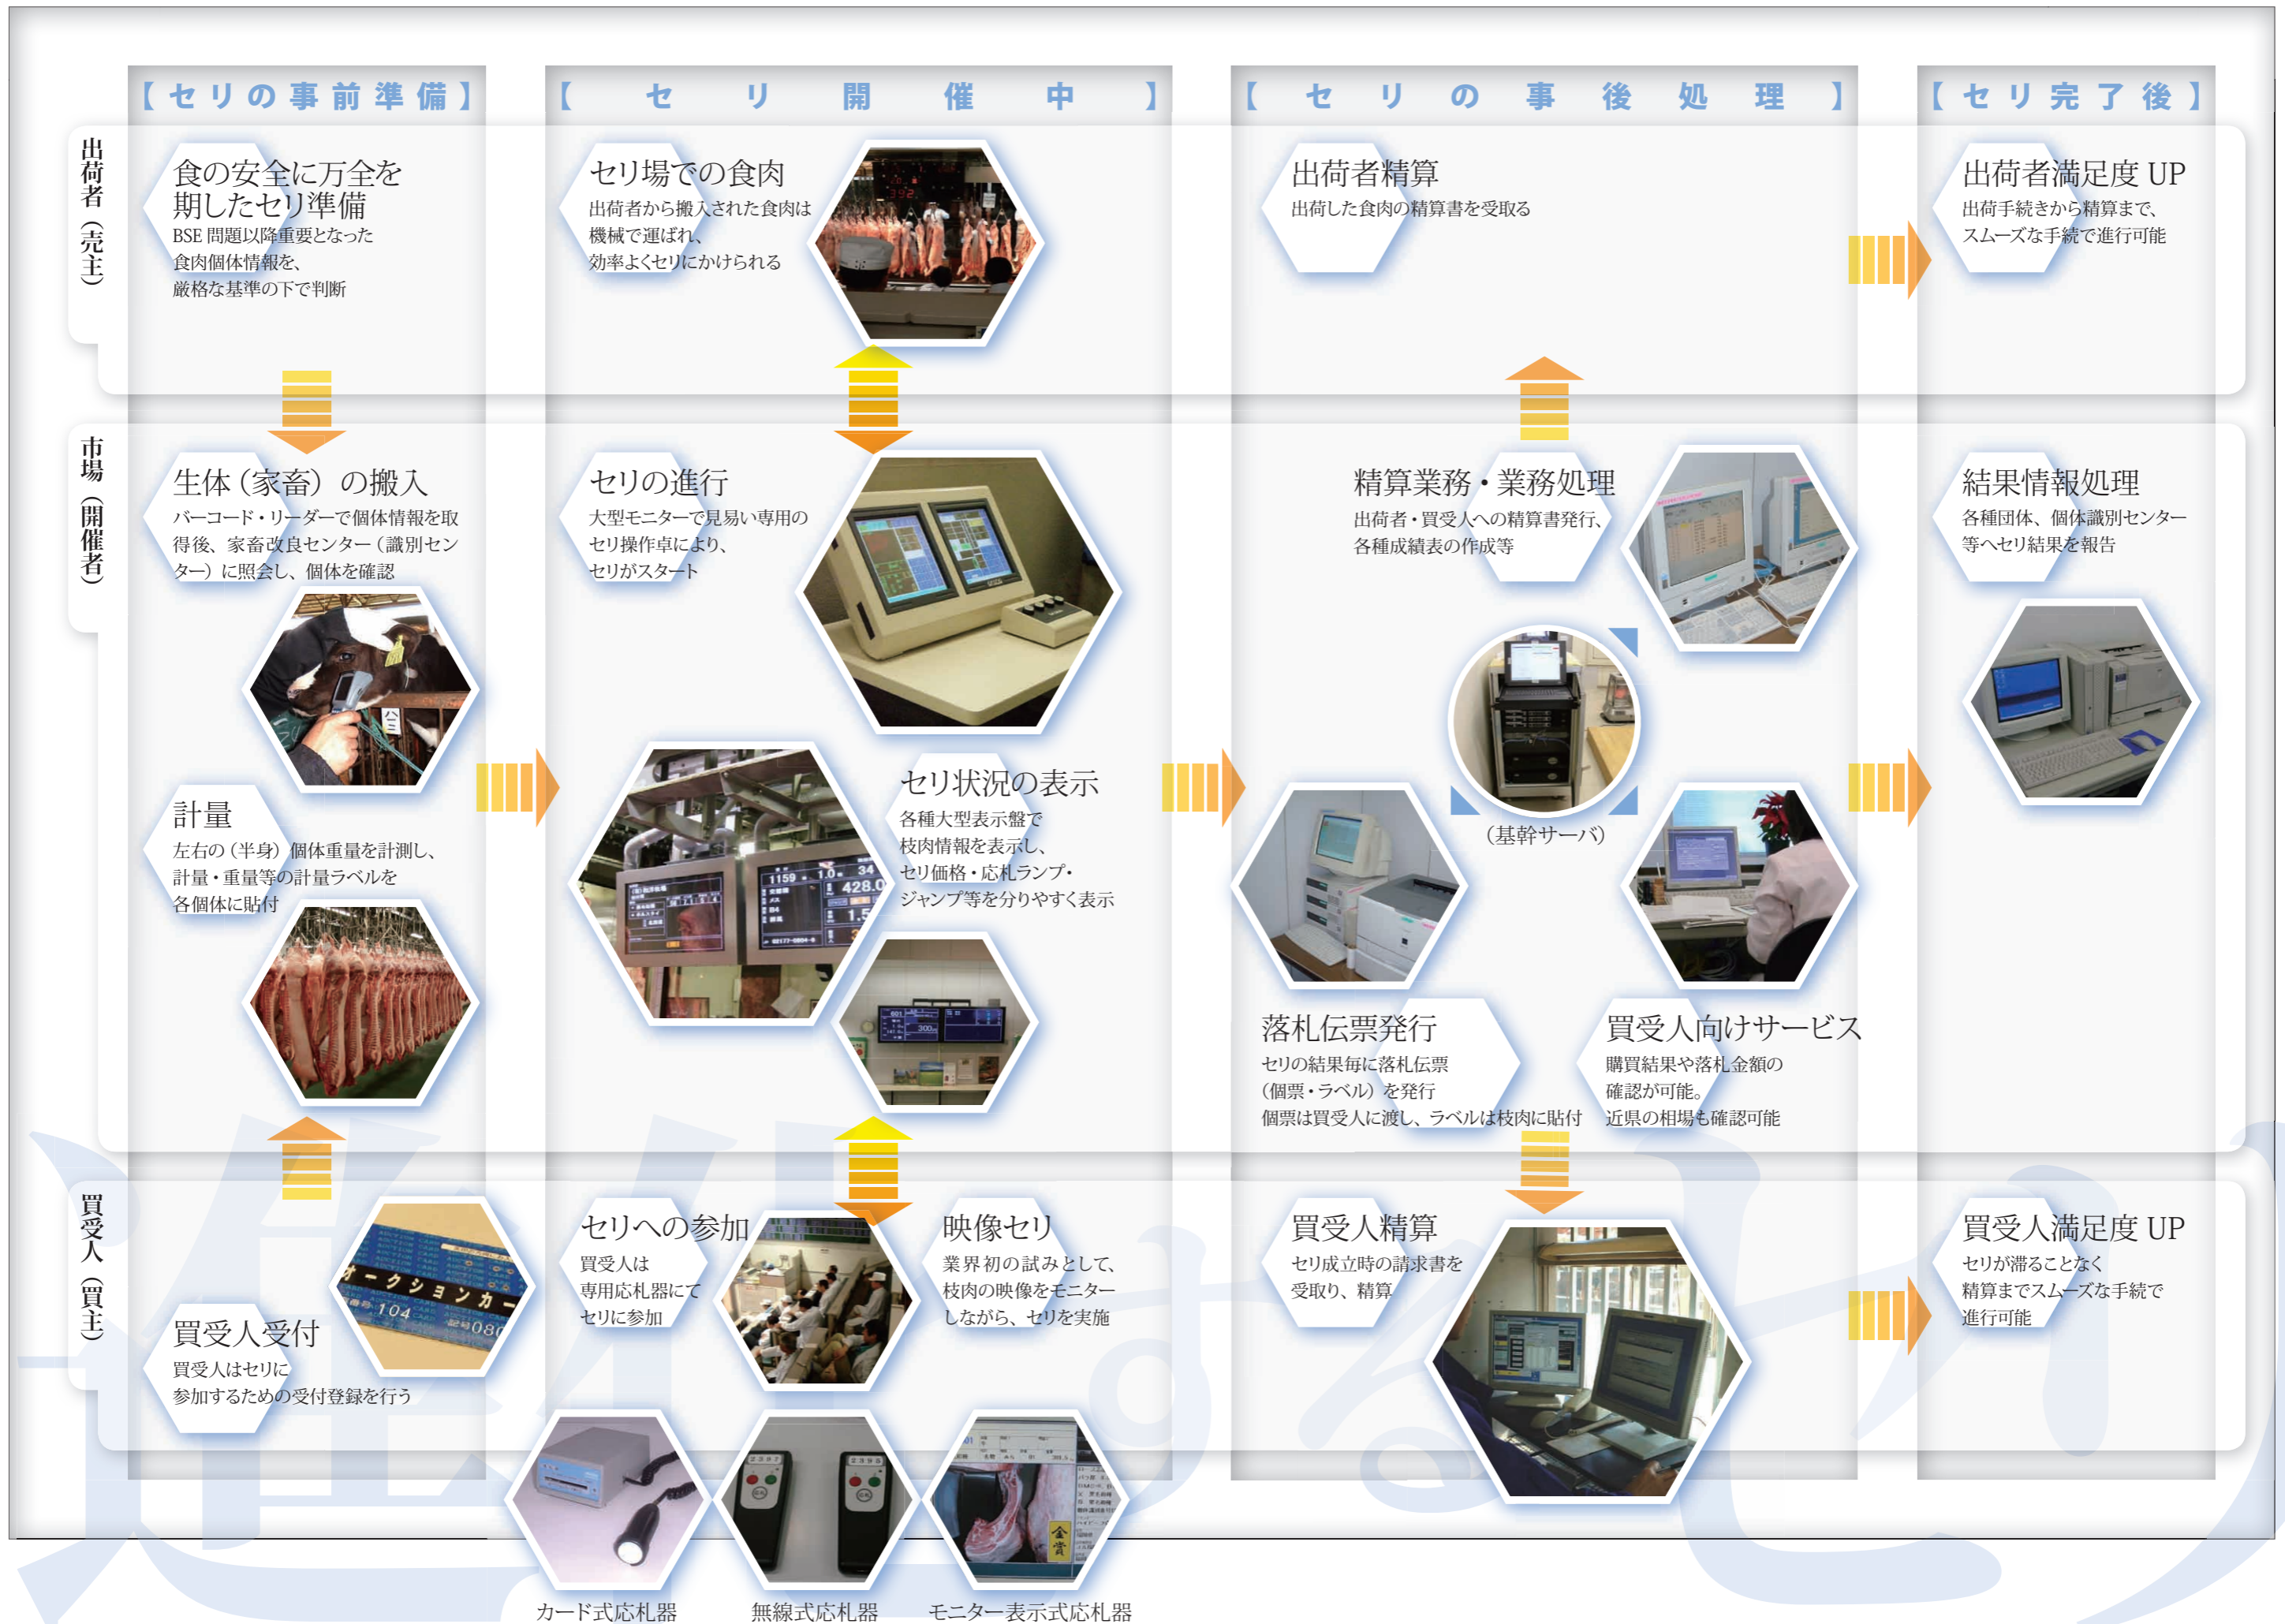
【セリの事前準備】

【セリ開催中】

【セリの事後処理】

【セリ完了後】

出荷者（売主）

食の安全に万全を期したセリ準備
BSE 問題以降重要となった食肉個体情報を、厳格な基準の下で判断

セリ場での食肉
出荷者から搬入された食肉は機械で運ばれ、効率よくセリにかけられる

出荷者精算
出荷した食肉の精算書を受取る

出荷者満足度 UP
出荷手続きから精算まで、スムーズな手続で進行可能

市場（開催者）

生体（家畜）の搬入
バーコード・リーダーで個体情報を取得後、家畜改良センター（識別センター）に照会し、個体を確認

計量
左右の（半身）個体重量を計測し、計量・重量等の計量ラベルを各個体に貼付

セリの進行
大型モニターで見易い専用のセリ操作卓により、セリがスタート

セリ状況の表示
各種大型表示盤で枝肉情報を表示し、セリ価格・応札ランプ・ジャンプ等を分りやすく表示

精算業務・業務処理
出荷者・買受人への精算書発行、各種成績表の作成等

（基幹サーバ）

落札伝票発行
セリの結果毎に落札伝票（個票・ラベル）を発行
個票は買受人に渡し、ラベルは枝肉に貼付

買受人向けサービス
購買結果や落札金額の確認が可能。
近県の相場も確認可能

結果情報処理
各種団体、個体識別センター等へセリ結果を報告

買受人（買主）

買受人受付
買受人はセリに参加するための受付登録を行う

セリへの参加
買受人は専用応札器にてセリに参加

映像セリ
業界初の試みとして、枝肉の映像をモニターしながら、セリを実施

買受人精算
セリ成立時の請求書を受取り、精算

買受人満足度 UP
セリが滞ることなく精算までスムーズな手続で進行可能

カード式応札器

無線式応札器

モニター表示式応札器